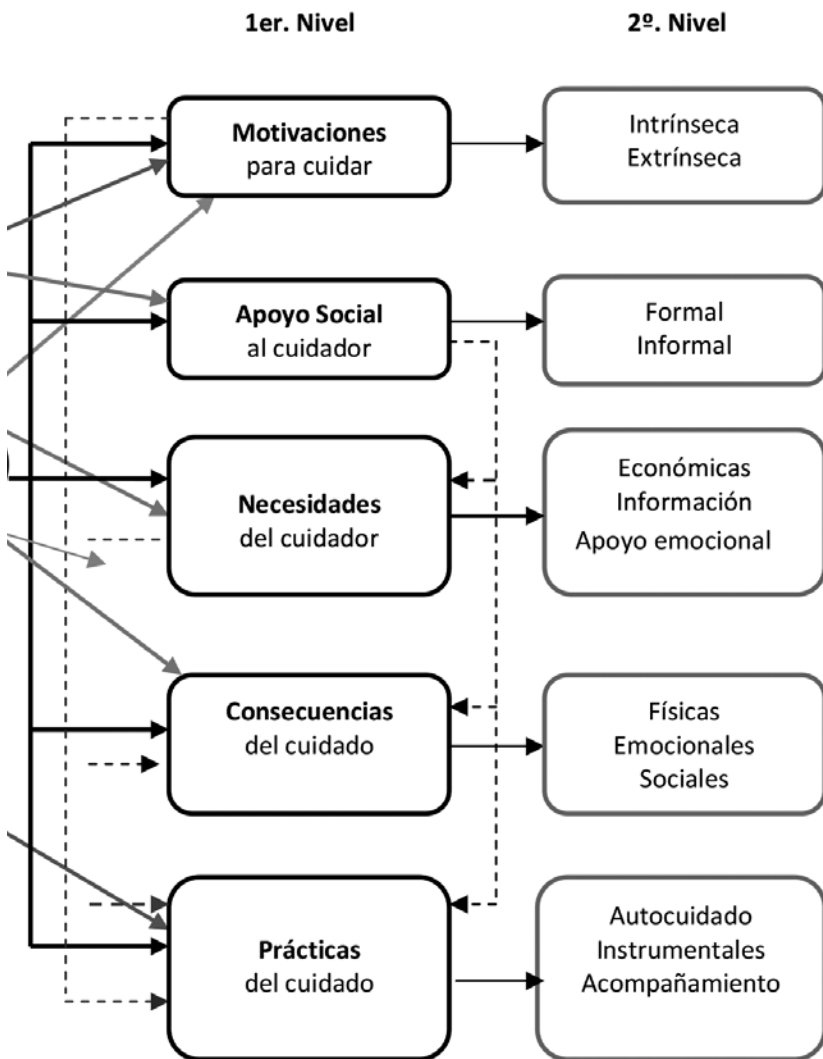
1er. Nivel

2º. Nivel

**Motivaciones** para cuidar

Intrínseca
Extrínseca

**Apoyo Social** al cuidador

Formal
Informal

**Necesidades** del cuidador

Económicas
Información
Apoyo emocional

**Consecuencias** del cuidado

Físicas
Emocionales
Sociales

**Prácticas** del cuidado

Autocuidado
Instrumentales
Acompañamiento